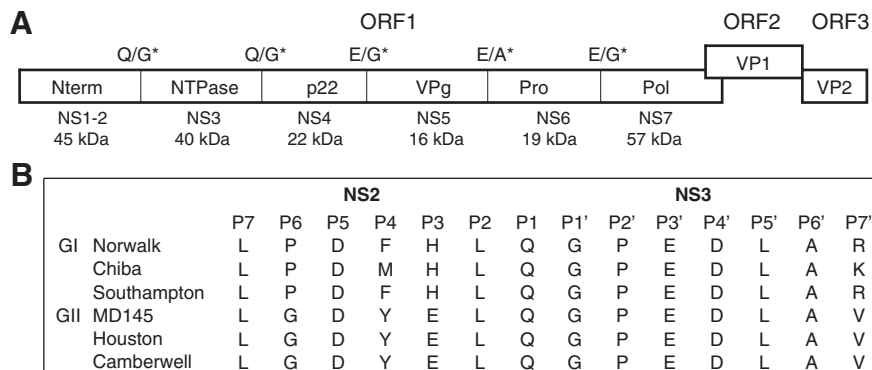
A

ORF1 ORF2 ORF3

Q/G* Q/G* E/G* E/A* E/G*

Nterm NTPase p22 VPg Pro Pol VP1 VP2

NS1-2 45 kDa
NS3 40 kDa
NS4 22 kDa
NS5 16 kDa
NS6 19 kDa
NS7 57 kDa

B

| | | NS2 | | | | | | | NS3 | | | | | | |
|---|---|---|---|---|---|---|---|---|---|---|---|---|---|---|---|
| | | P7 | P6 | P5 | P4 | P3 | P2 | P1 | P1' | P2' | P3' | P4' | P5' | P6' | P7' |
| GI | Norwalk | L | P | D | F | H | L | Q | G | P | E | D | L | A | R |
| | Chiba | L | P | D | M | H | L | Q | G | P | E | D | L | A | K |
| | Southampton | L | P | D | F | H | L | Q | G | P | E | D | L | A | R |
| GII | MD145 | L | G | D | Y | E | L | Q | G | P | E | D | L | A | V |
| | Houston | L | G | D | Y | E | L | Q | G | P | E | D | L | A | V |
| | Camberwell | L | G | D | Y | E | L | Q | G | P | E | D | L | A | V |